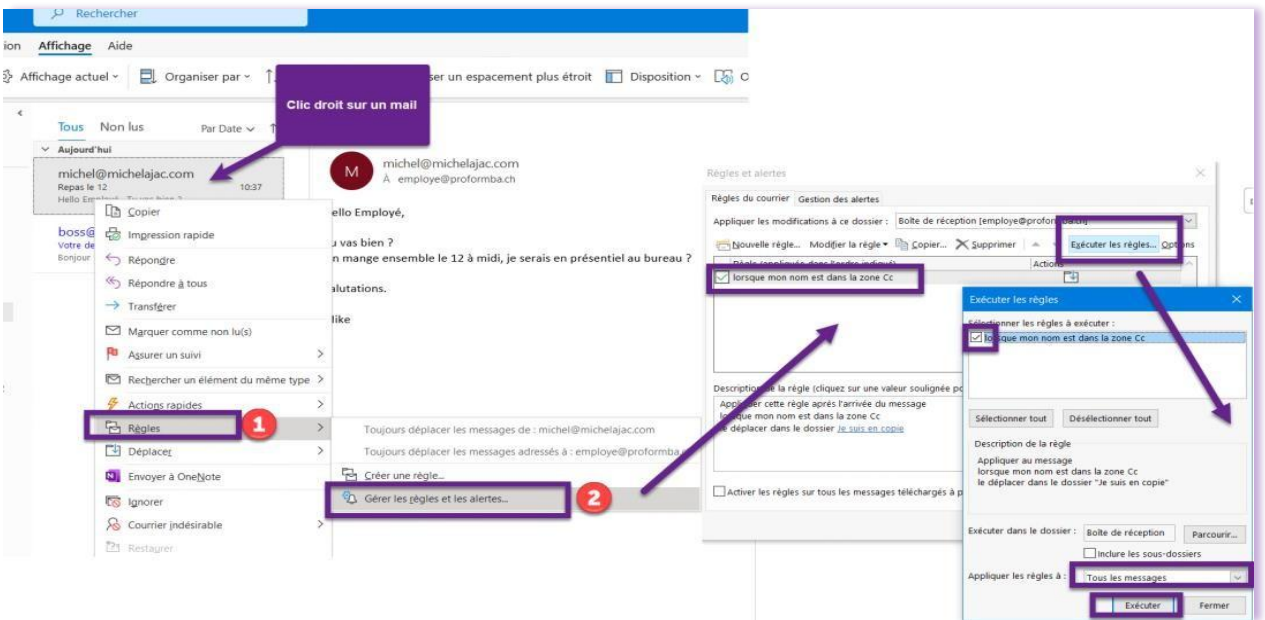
Rechercher

ion Affichage Aide

Affichage actuel Organiser par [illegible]ser un espacement plus étroit Disposition

Clic droit sur un mail

Tous Non lus Par Date

Aujourd'hui

michel@michelajac.com
Repas le 12 10:37
Hello Employé, Tu vas bien ?

boss@
Votre de
Bonjour

Copier
Impression rapide
Répondre
Répondre à tous
Transférer
Marquer comme non lu(s)
Assurer un suivi
Rechercher un élément du même type
Actions rapides
Règles 1
Déplacer
Envoyer à OneNote
Ignorer
Courrier indésirable
Restaurer

Toujours déplacer les messages de : michel@michelajac.com
Toujours déplacer les messages adressés à : employe@proforma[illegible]
Créer une règle...
Gérer les règles et les alertes... 2

michel@michelajac.com
À employe@proformba.ch

Hello Employé,

u vas bien ?
n mange ensemble le 12 à midi, je serais en présentiel au bureau ?

alutations.

like

Règles et alertes

Règles du courrier Gestion des alertes

Appliquer les modifications à ce dossier : Boîte de réception [employe@profor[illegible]]

Nouvelle règle... Modifier la règle Copier... Supprimer Exécuter les règles... Options

Règle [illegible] Actions

lorsque mon nom est dans la zone Cc

Description de la règle (cliquez sur une valeur soulignée po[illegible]
Appliquer cette règle après l'arrivée du message
lorsque mon nom est dans la zone Cc
le déplacer dans le dossier Je suis en copie

Activer les règles sur tous les messages téléchargés à p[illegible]

Exécuter les règles

Sélectionner les règles à exécuter :
lorsque mon nom est dans la zone Cc

Sélectionner tout Désélectionner tout

Description de la règle
Appliquer au message
lorsque mon nom est dans la zone Cc
le déplacer dans le dossier "Je suis en copie"

Exécuter dans le dossier : Boîte de réception Parcourir...
Inclure les sous-dossiers

Appliquer les règles à : Tous les messages

Exécuter Fermer